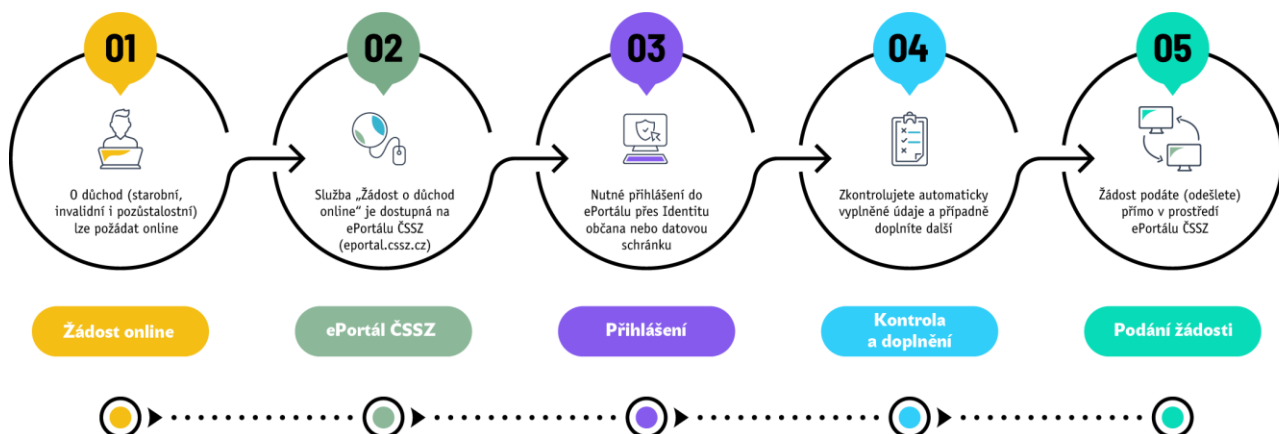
01

O důchod (starobní, invalidní i pozůstalostní) lze požádat online

Žádost online

02

Služba „Žádost o důchod online" je dostupná na ePortálu ČSSZ (eportal.cssz.cz)

ePortál ČSSZ

03

Nutné přihlášení do ePortálu přes Identitu občana nebo datovou schránku

Přihlášení

04

Zkontrolujete automaticky vyplněné údaje a případně doplníte další

Kontrola a doplnění

05

Žádost podáte (odešlete) přímo v prostředí ePortálu ČSSZ

Podání žádosti